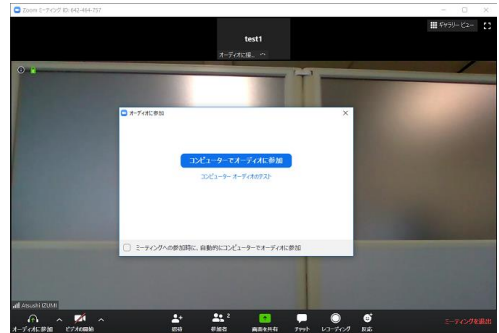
Zoom ミーティング ID: 642-494-757

ギャラリー ビュー

test1

オーディオに接...

オーディオに参加

コンピューターでオーディオに参加

コンピューター オーディオのテスト

ミーティングへの参加時に、自動的にコンピューターでオーディオに参加

Atsushi IZUMI

オーディオに参加

ビデオの開始

招待

参加者 2

画面を共有

チャット

レコーディング

反応

ミーティングを退出